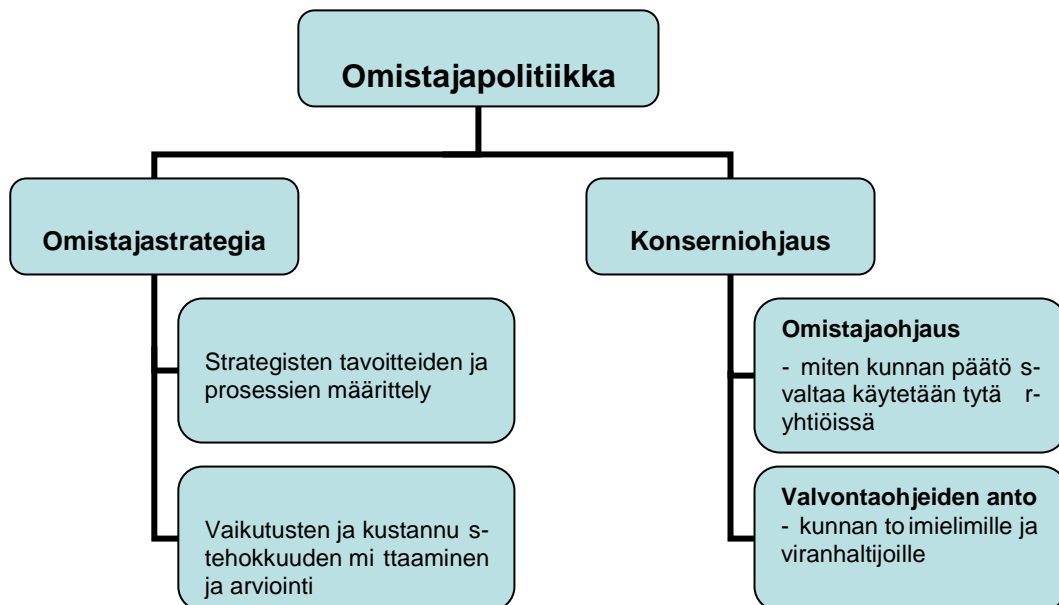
Omistajapolitiikka

Omistajastrategia

Strategisten tavoitteiden ja prosessien määrittely

Vaikutusten ja kustannu s-tehokkuuden mi ttaaminen ja arviointi

Konserniohjaus

Omistajaohjaus
- miten kunnan päätö s-valtaa käytetään tytä r-yhtiöissä

Valvontaohjeiden anto
- kunnan to imielimille ja viranhaltijoille